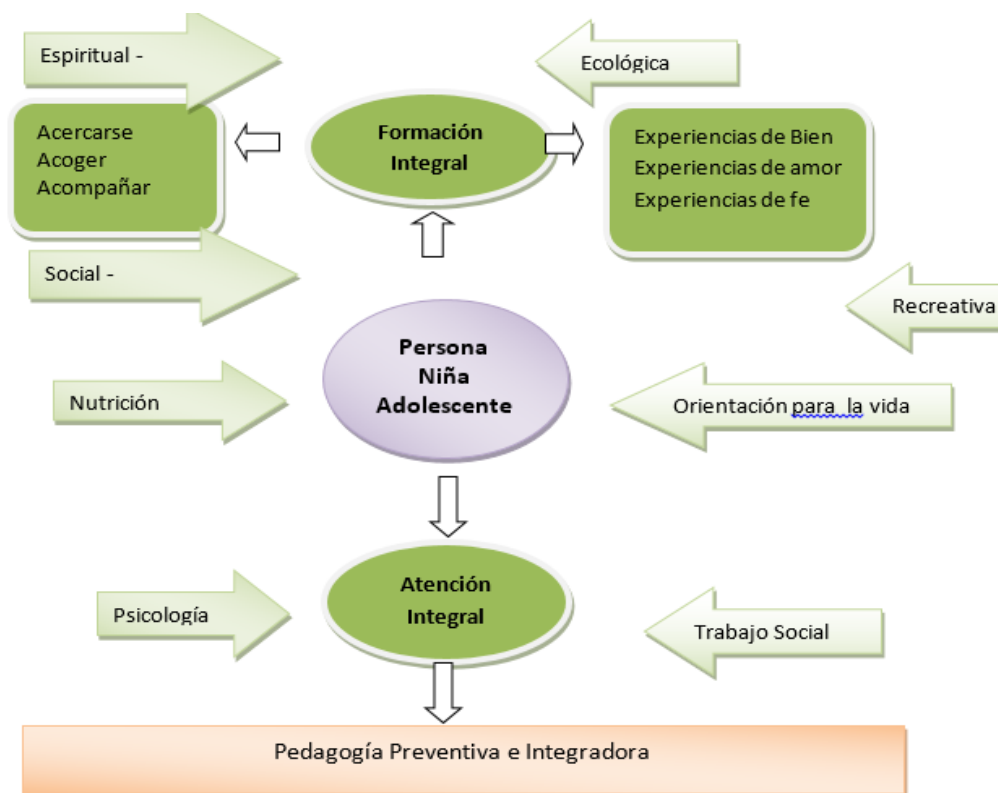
Espiritual -

Ecológica

Acercarse
Acoger
Acompañar

Formación Integral

Experiencias de Bien
Experiencias de amor
Experiencias de fe

Social -

Recreativa

Persona
Niña
Adolescente

Nutrición

Orientación para la vida

Atención Integral

Psicología

Trabajo Social

Pedagogía Preventiva e Integradora